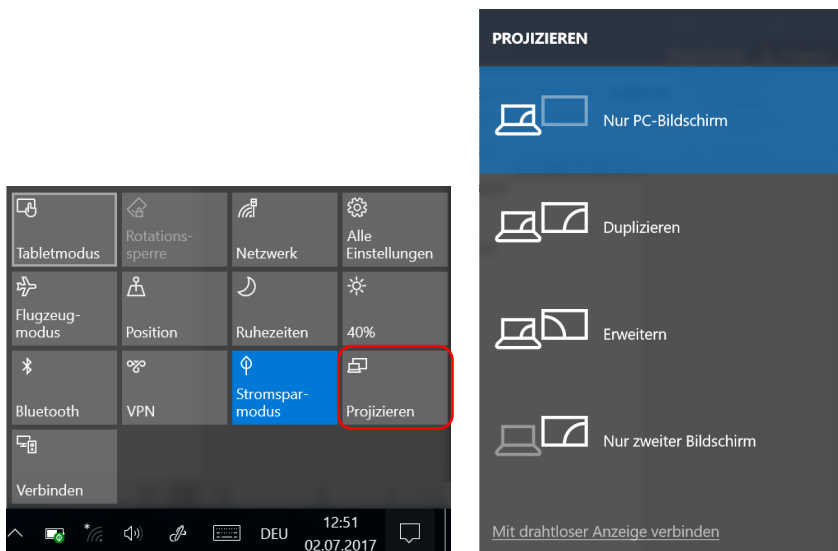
Tabletmodus

Rotationssperre

Netzwerk

Alle Einstellungen

Flugzeugmodus

Position

Ruhezeiten

40%

Bluetooth

VPN

Stromsparmodus

Projizieren

Verbinden

DEU

12:51
02.07.2017

PROJIZIEREN

Nur PC-Bildschirm

Duplizieren

Erweitern

Nur zweiter Bildschirm

Mit drahtloser Anzeige verbinden